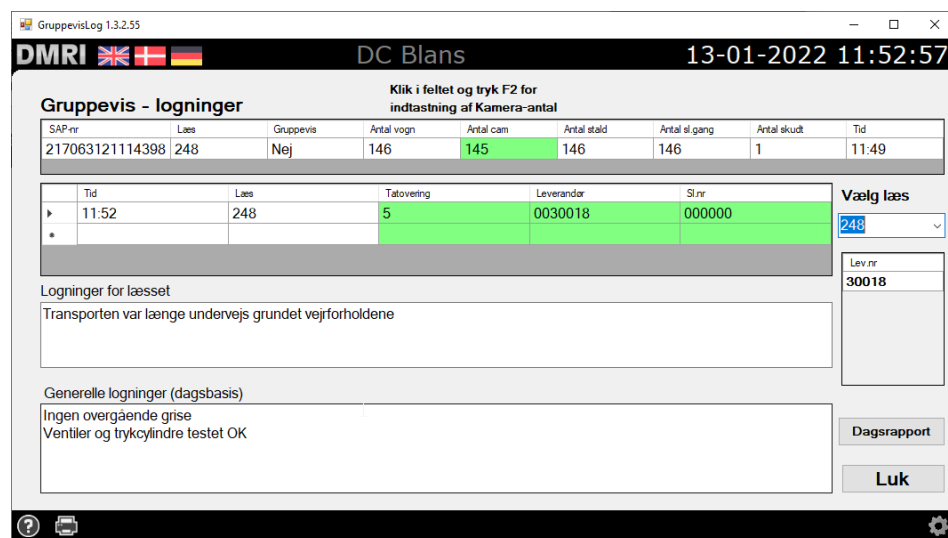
GruppevisLog 1.3.2.55

DMRI

DC Blans

13-01-2022 11:52:57

Gruppevis - logninger

Klik i feltet og tryk F2 for indtastning af Kamera-antal

| SAP-nr | Læs | Gruppevis | Antal vogn | Antal cam | Antal stald | Antal sl.gang | Antal skudt | Tid |
|---|---|---|---|---|---|---|---|---|
| 217063121114398 | 248 | Nej | 146 | 145 | 146 | 146 | 1 | 11:49 |

| | Tid | Læs | Tatovering | Leverandør | Sl.nr |
|---|---|---|---|---|---|
| ▸ | 11:52 | 248 | 5 | 0030018 | 000000 |
| * | | | | | |

Vælg læs

248

Lev.nr

30018

Logninger for læsset

Transporten var længe undervejs grundet vejrforholdene

Generelle logninger (dagsbasis)

Ingen overgående grise
Ventiler og trykcylindre testet OK

Dagsrapport

Luk